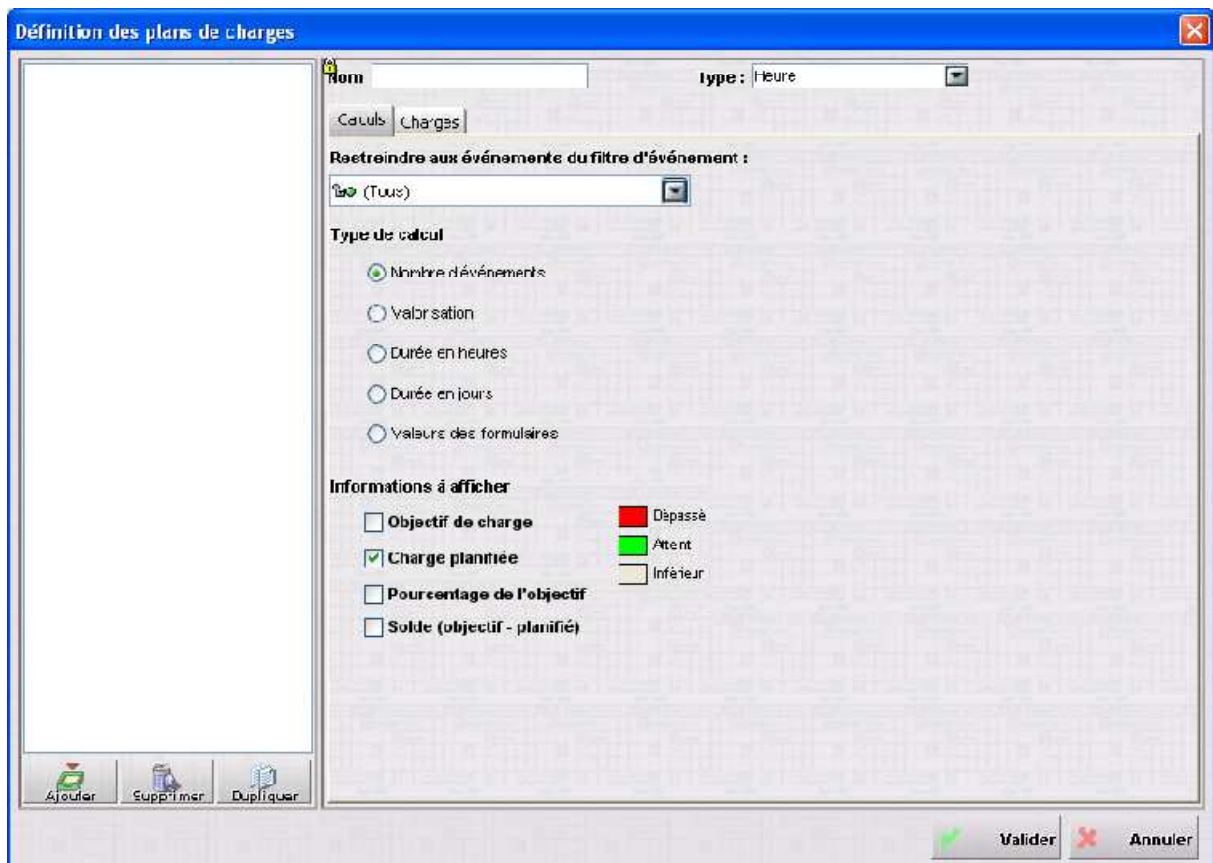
Définition des plans de charges

Nom

Type : Heure

Calculs Charges

Restreindre aux événements du filtre d'événement :

(Tous)

Type de calcul

Nombre d'événements

Valorisation

Durée en heures

Durée en jours

Valeurs des formulaires

Informations à afficher

Objectif de charge

Charge planifiée

Pourcentage de l'objectif

Solde (objectif - planifié)

Dépassé

Atteint

Inférieur

Ajouter Supprimer Dupliquer

Valider Annuler